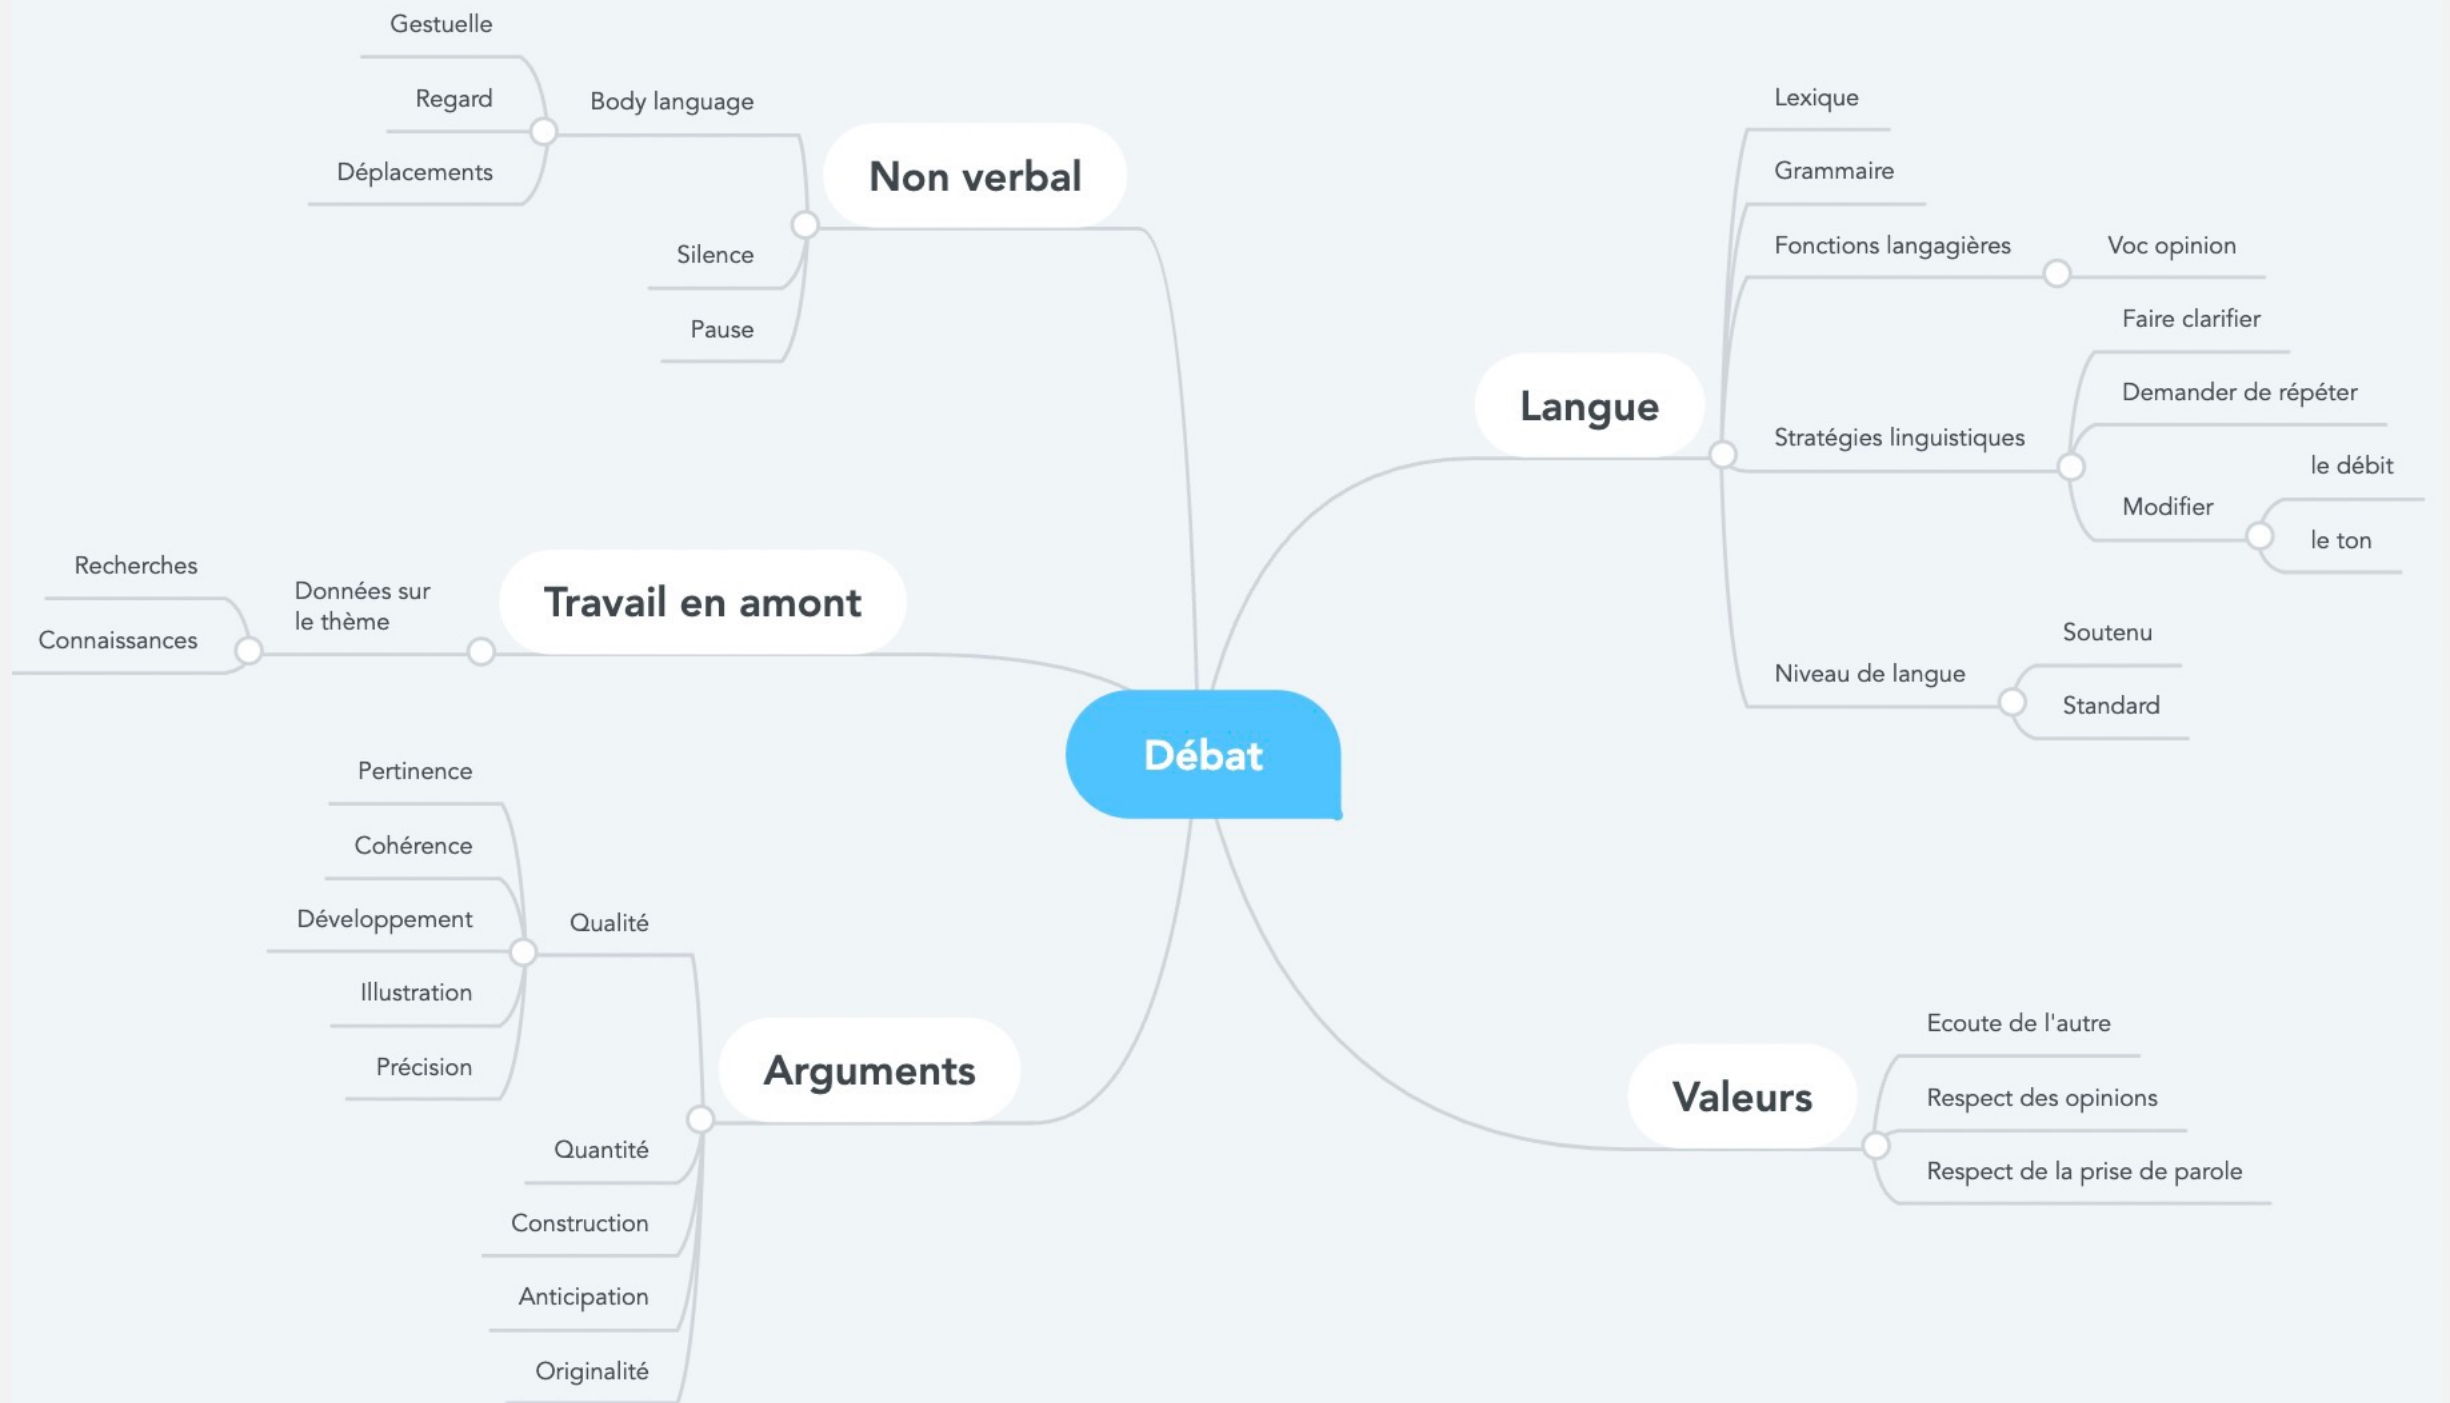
Débat

Non verbal
Body language
Gestuelle
Regard
Déplacements
Silence
Pause

Travail en amont
Données sur le thème
Recherches
Connaissances

Arguments
Qualité
Pertinence
Cohérence
Développement
Illustration
Précision
Quantité
Construction
Anticipation
Originalité

Langue
Lexique
Grammaire
Fonctions langagières
Voc opinion
Stratégies linguistiques
Faire clarifier
Demander de répéter
Modifier
le débit
le ton
Niveau de langue
Soutenu
Standard

Valeurs
Ecoute de l'autre
Respect des opinions
Respect de la prise de parole